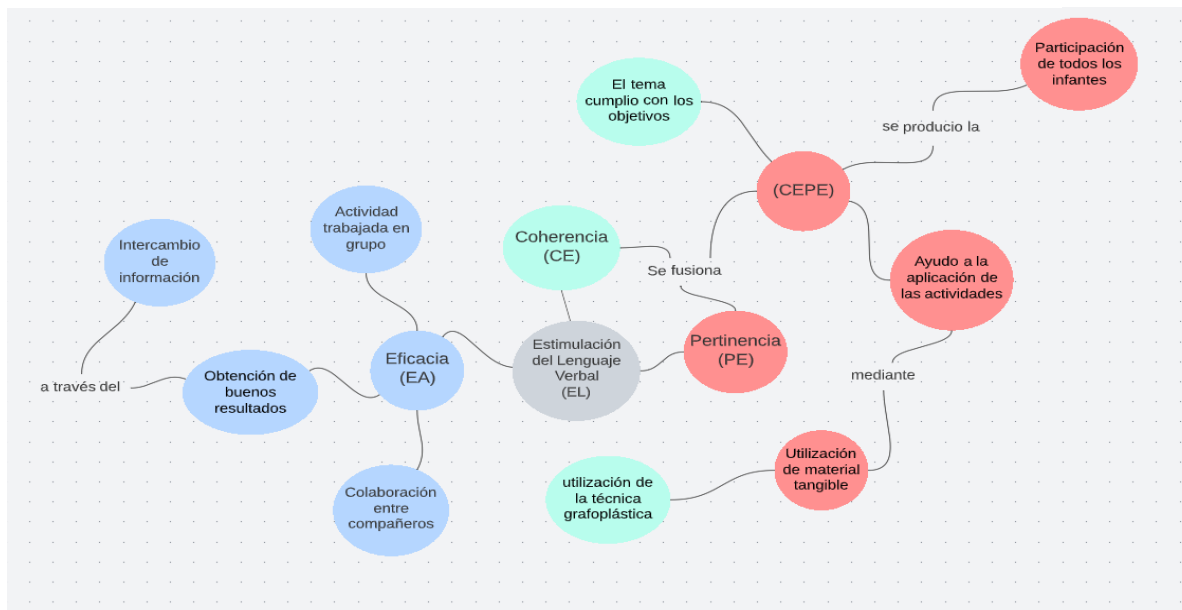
Participación de todos los infantes

El tema cumplio con los objetivos

se producio la

(CEPE)

Actividad trabajada en grupo

Coherencia (CE)

Se fusiona

Ayudo a la aplicación de las actividades

Intercambio de información

Eficacia (EA)

Estimulación del Lenguaje Verbal (EL)

Pertinencia (PE)

a través del

Obtención de buenos resultados

mediante

Utilización de material tangible

utilización de la técnica grafoplástica

Colaboración entre compañeros